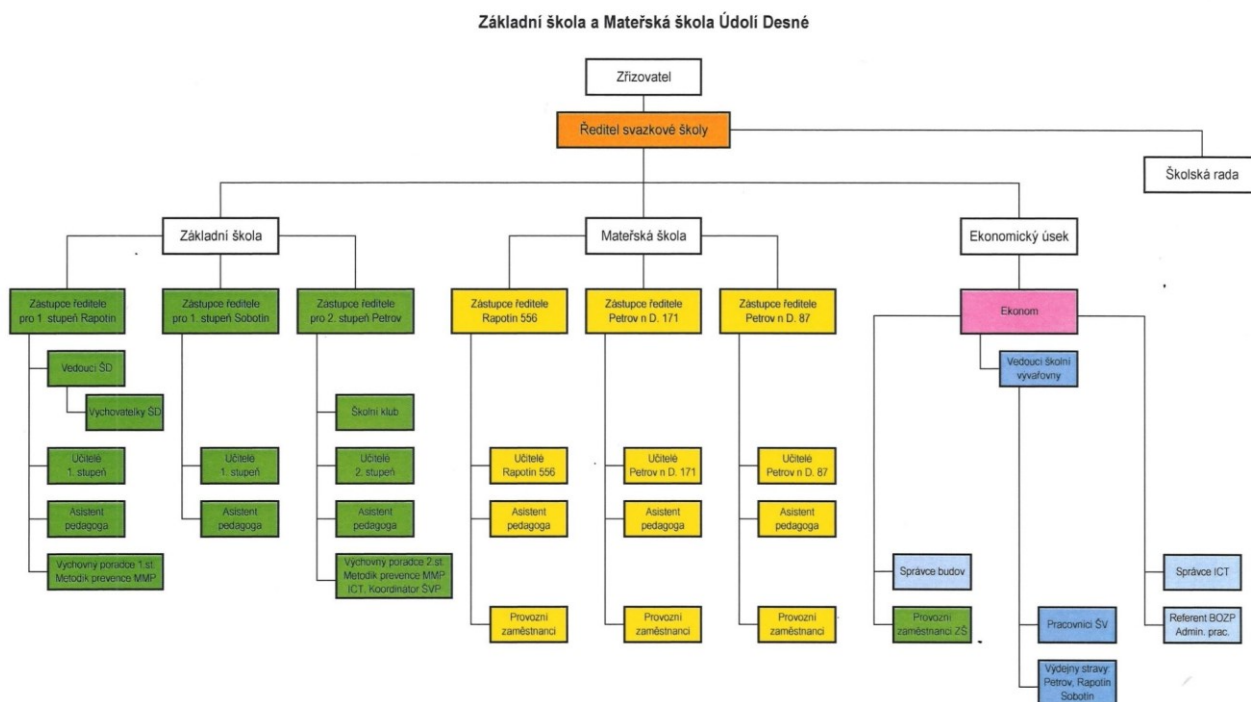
Základní škola a Mateřská škola Údolí Desné

Zřizovatel

Ředitel svazkové školy

Školská rada

Základní škola

Mateřská škola

Ekonomický úsek

Zástupce ředitele pro 1. stupeň Rapotín

Zástupce ředitele pro 1. stupeň Sobotín

Zástupce ředitele pro 2. stupeň Petrov

Zástupce ředitele Rapotín 556

Zástupce ředitele Petrov n D. 171

Zástupce ředitele Petrov n D. 87

Ekonom

Vedoucí ŠD

Vychovatelky ŠD

Učitelé 1. stupeň

Asistent pedagoga

Výchovný poradce 1.st. Metodik prevence MMP

Učitelé 1. stupeň

Asistent pedagoga

Školní klub

Učitelé 2. stupeň

Asistent pedagoga

Výchovný poradce 2.st. Metodik prevence MMP ICT, Koordinátor ŠVP

Učitelé Rapotín 556

Asistent pedagoga

Provozní zaměstnanci

Učitelé Petrov n D. 171

Asistent pedagoga

Provozní zaměstnanci

Učitelé Petrov n D. 87

Asistent pedagoga

Provozní zaměstnanci

Vedoucí školní vývařovny

Správce budov

Provozní zaměstnanci ZŠ

Pracovníci ŠV

Výdejny stravy: Petrov, Rapotín Sobotín

Správce ICT

Referent BOZP Admin. prac.